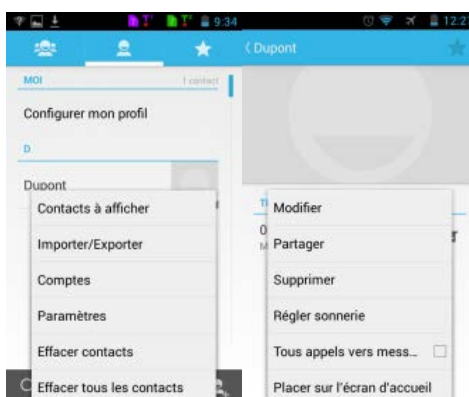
9:34

MOI
1 contact

Configurer mon profil

D

Dupont

Contacts à afficher

Importer/Exporter

Comptes

Paramètres

Effacer contacts

Effacer tous les contacts

12:2

Dupont

Modifier

Partager

Supprimer

Régler sonnerie

Tous appels vers mess...

Placer sur l'écran d'accueil